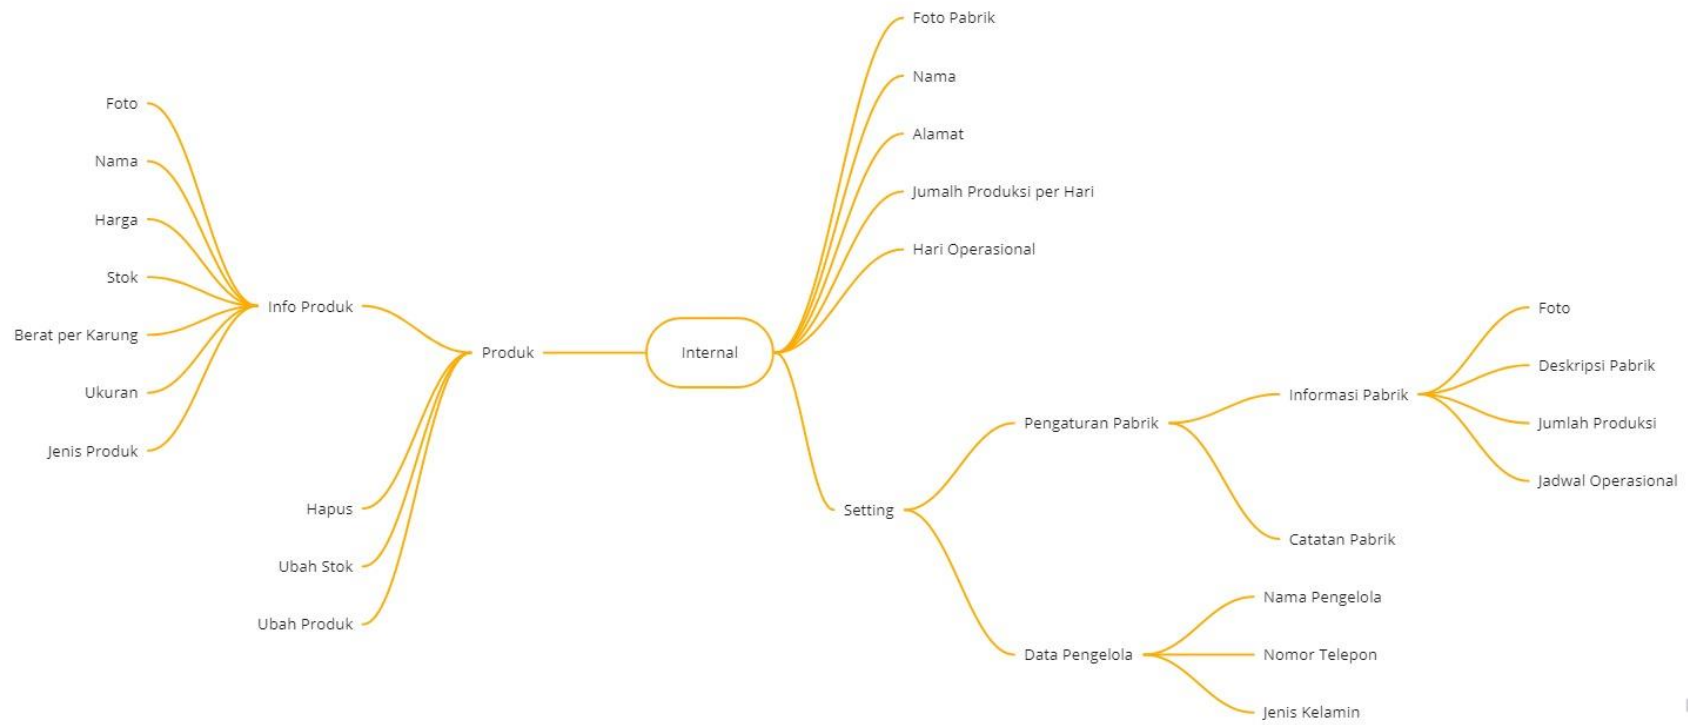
Foto Pabrik

Nama

Alamat

Jumalh Produksi per Hari

Hari Operasional

Foto

Nama

Harga

Stok

Berat per Karung

Ukuran

Jenis Produk

Info Produk

Produk

Internal

Hapus

Ubah Stok

Ubah Produk

Setting

Pengaturan Pabrik

Informasi Pabrik

Foto

Deskripsi Pabrik

Jumlah Produksi

Jadwal Operasional

Catatan Pabrik

Data Pengelola

Nama Pengelola

Nomor Telepon

Jenis Kelamin